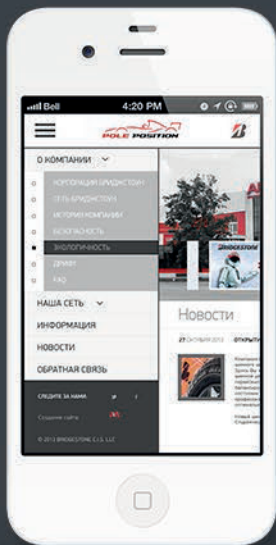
Bell 4:20 PM

POLE POSITION

О КОМПАНИИ

КОРПОРАЦИЯ БРИДЖСТОУН

СЕТЬ БРИДЖСТОУН

ИСТОРИЯ КОМПАНИИ

БЕЗОПАСНОСТЬ

ЭКОЛОГИЧНОСТЬ

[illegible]

FAQ

НАША СЕТЬ

ИНФОРМАЦИЯ

НОВОСТИ

ОБРАТНАЯ СВЯЗЬ

СЛЕДИТЕ ЗА НАМИ

Создание сайта

© 2013 BRIDGESTONE C.I.S. LLC

BRIDGESTONE

Новости

27 ОКТЯБРЯ 2013

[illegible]